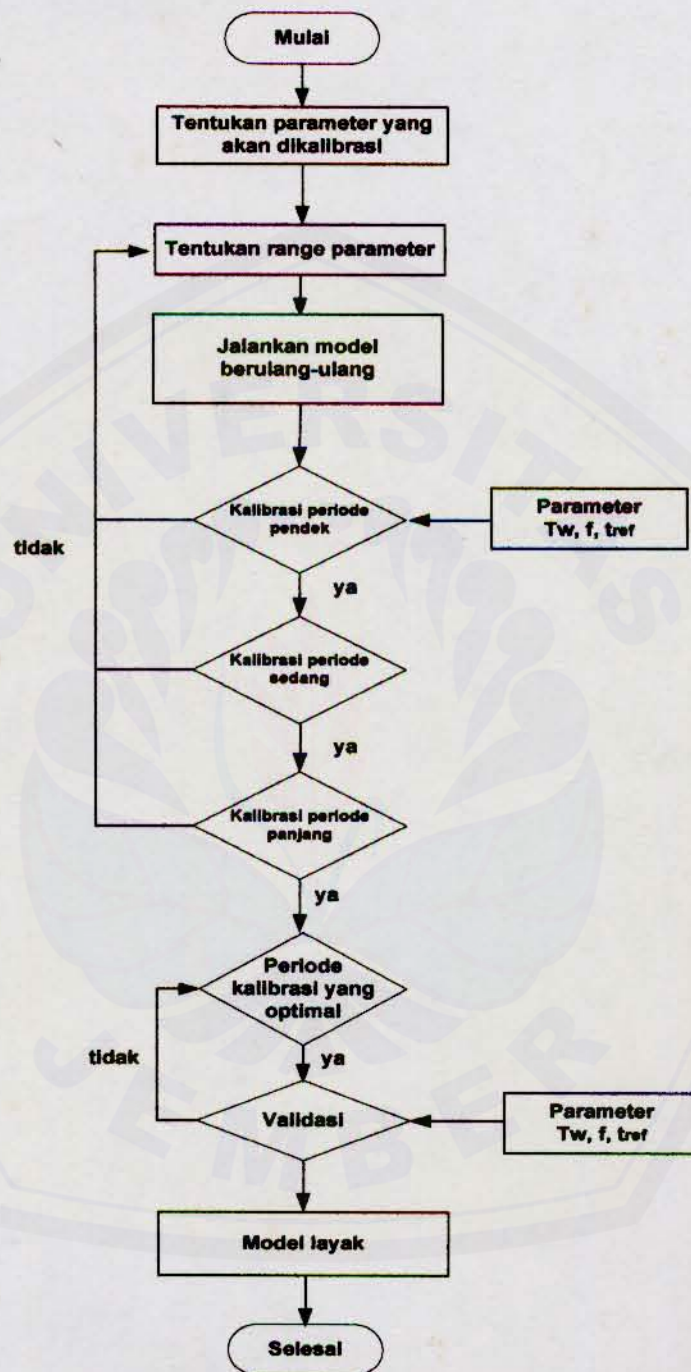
Mulai

Tentukan parameter yang akan dikalibrasi

Tentukan range parameter

Jalankan model berulang-ulang

Kalibrasi periode pendek

Parameter Tw, f, tref

tidak

ya

Kalibrasi periode sedang

ya

Kalibrasi periode panjang

ya

Periode kalibrasi yang optimal

tidak

ya

Validasi

Parameter Tw, f, tref

Model layak

Selesai